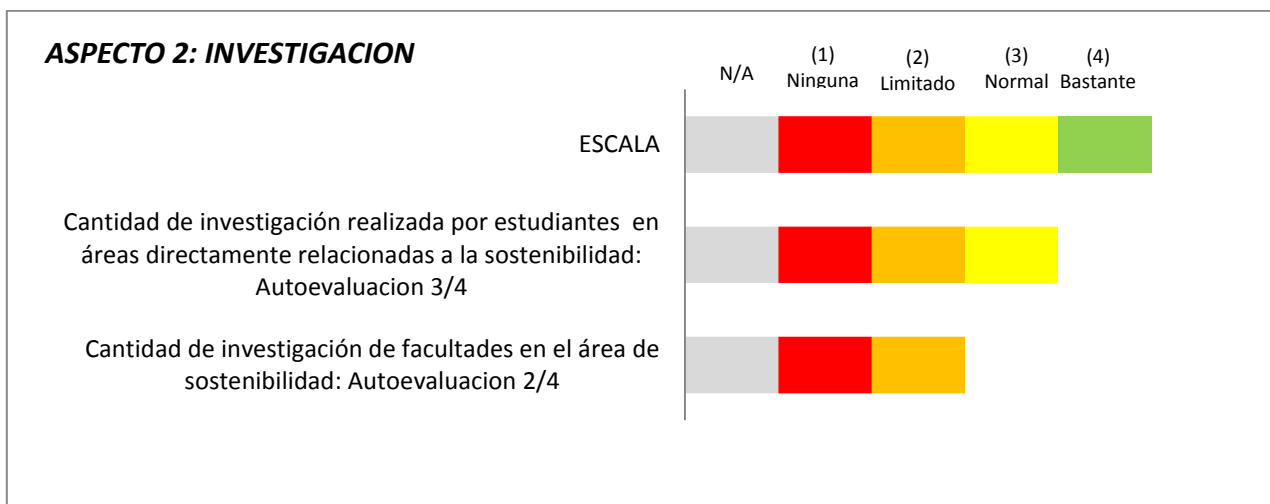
ASPECTO 2: INVESTIGACION

N/A
(1) Ninguna
(2) Limitado
(3) Normal
(4) Bastante

ESCALA

Cantidad de investigación realizada por estudiantes en áreas directamente relacionadas a la sostenibilidad: Autoevaluacion 3/4

Cantidad de investigación de facultades en el área de sostenibilidad: Autoevaluacion 2/4